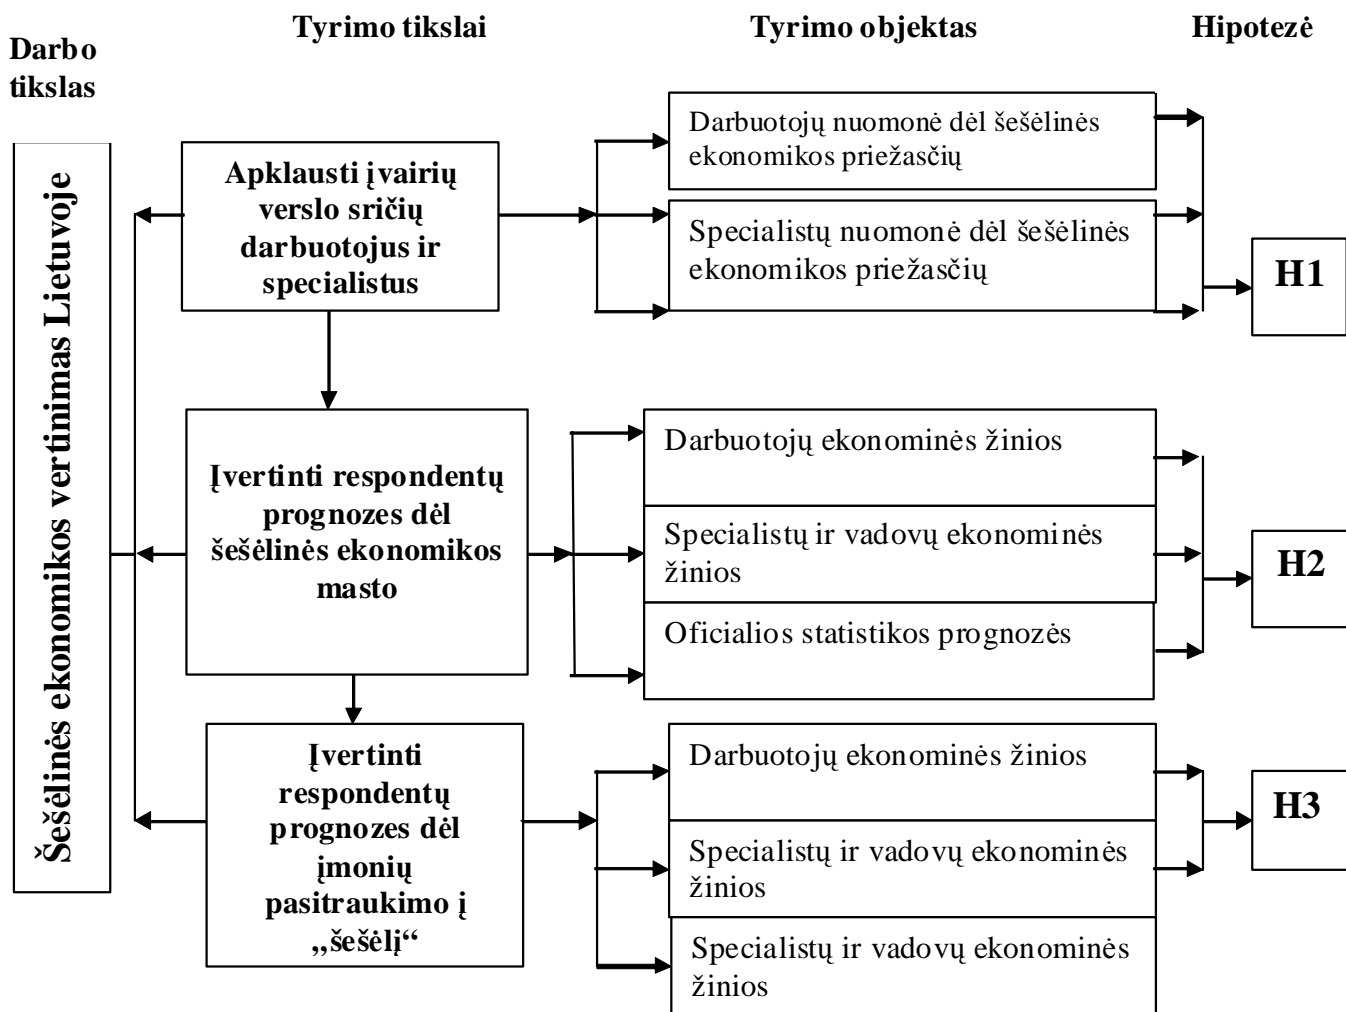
Darbo tikslas

Tyrimo tikslai

Tyrimo objektas

Hipotezė

Šešėlinės ekonomikos vertinimas Lietuvoje

Apklausti įvairių verslo sričių darbuotojus ir specialistus

Darbuotojų nuomonė dėl šešėlinės ekonomikos priežasčių

Specialistų nuomonė dėl šešėlinės ekonomikos priežasčių

H1

Įvertinti respondentų prognozes dėl šešėlinės ekonomikos masto

Darbuotojų ekonominės žinios

Specialistų ir vadovų ekonominės žinios

Oficialios statistikos prognozės

H2

Įvertinti respondentų prognozes dėl įmonių pasitraukimo į „šešėlį“

Darbuotojų ekonominės žinios

Specialistų ir vadovų ekonominės žinios

Specialistų ir vadovų ekonominės žinios

H3